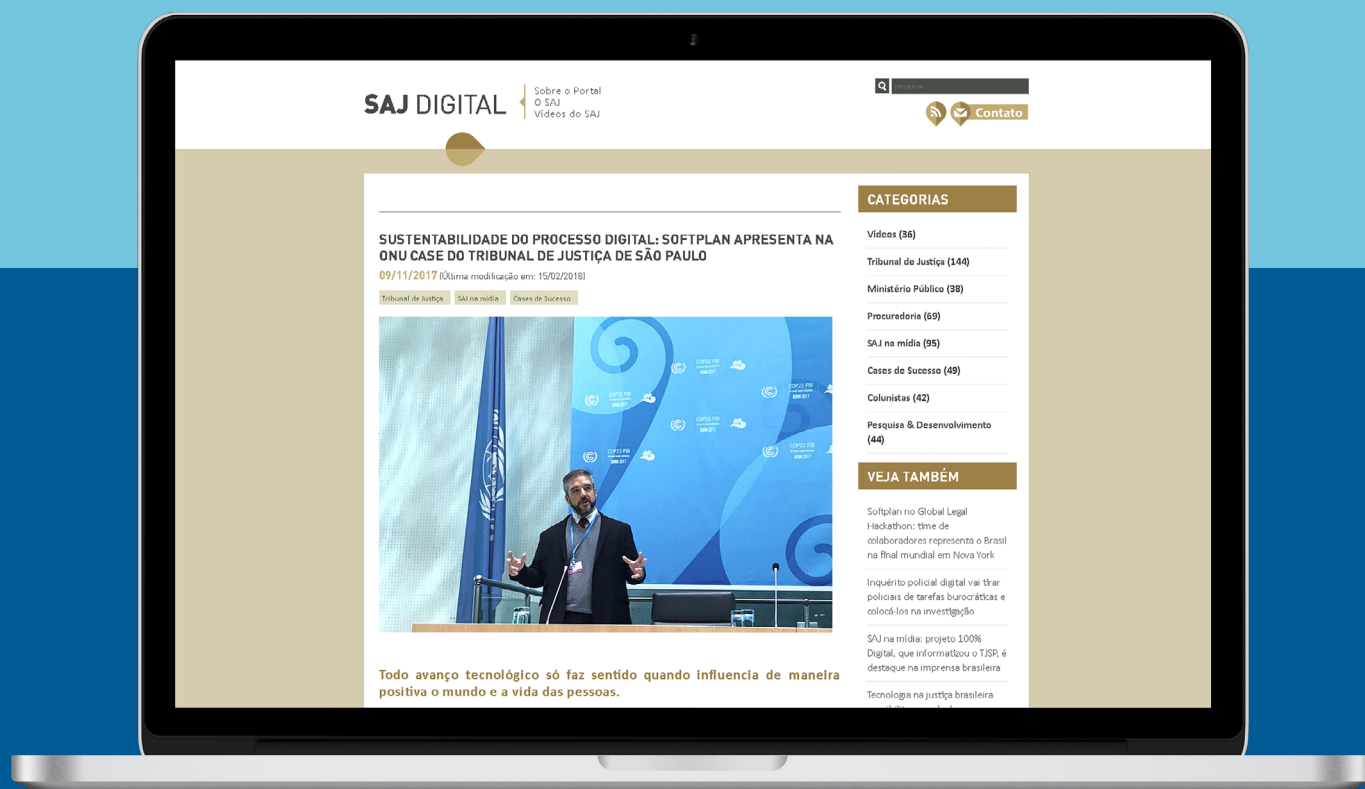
SAJ DIGITAL

Sobre o Portal
O SAJ
Vídeos do SAJ

pesquisa

Contato

SUSTENTABILIDADE DO PROCESSO DIGITAL: SOFTPLAN APRESENTA NA ONU CASE DO TRIBUNAL DE JUSTIÇA DE SÃO PAULO

09/11/2017 (Última modificação em: 15/02/2018)

Tribunal de Justiça | SAJ na mídia | Cases de Sucesso

COP23 FIJI BONN 2017

Todo avanço tecnológico só faz sentido quando influencia de maneira positiva o mundo e a vida das pessoas.

CATEGORIAS

Vídeos (36)

Tribunal de Justiça (144)

Ministério Público (38)

Procuradoria (69)

SAJ na mídia (95)

Cases de Sucesso (49)

Colunistas (42)

Pesquisa & Desenvolvimento (44)

VEJA TAMBÉM

Softplan no Global Legal Hackathon: time de colaboradores representa o Brasil na final mundial em Nova York

Inquérito policial digital vai tirar policiais de tarefas burocráticas e colocá-los na investigação

SAJ na mídia: projeto 100% Digital, que informatizou o TJSP, é destaque na imprensa brasileira

Tecnologia na justiça brasileira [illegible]